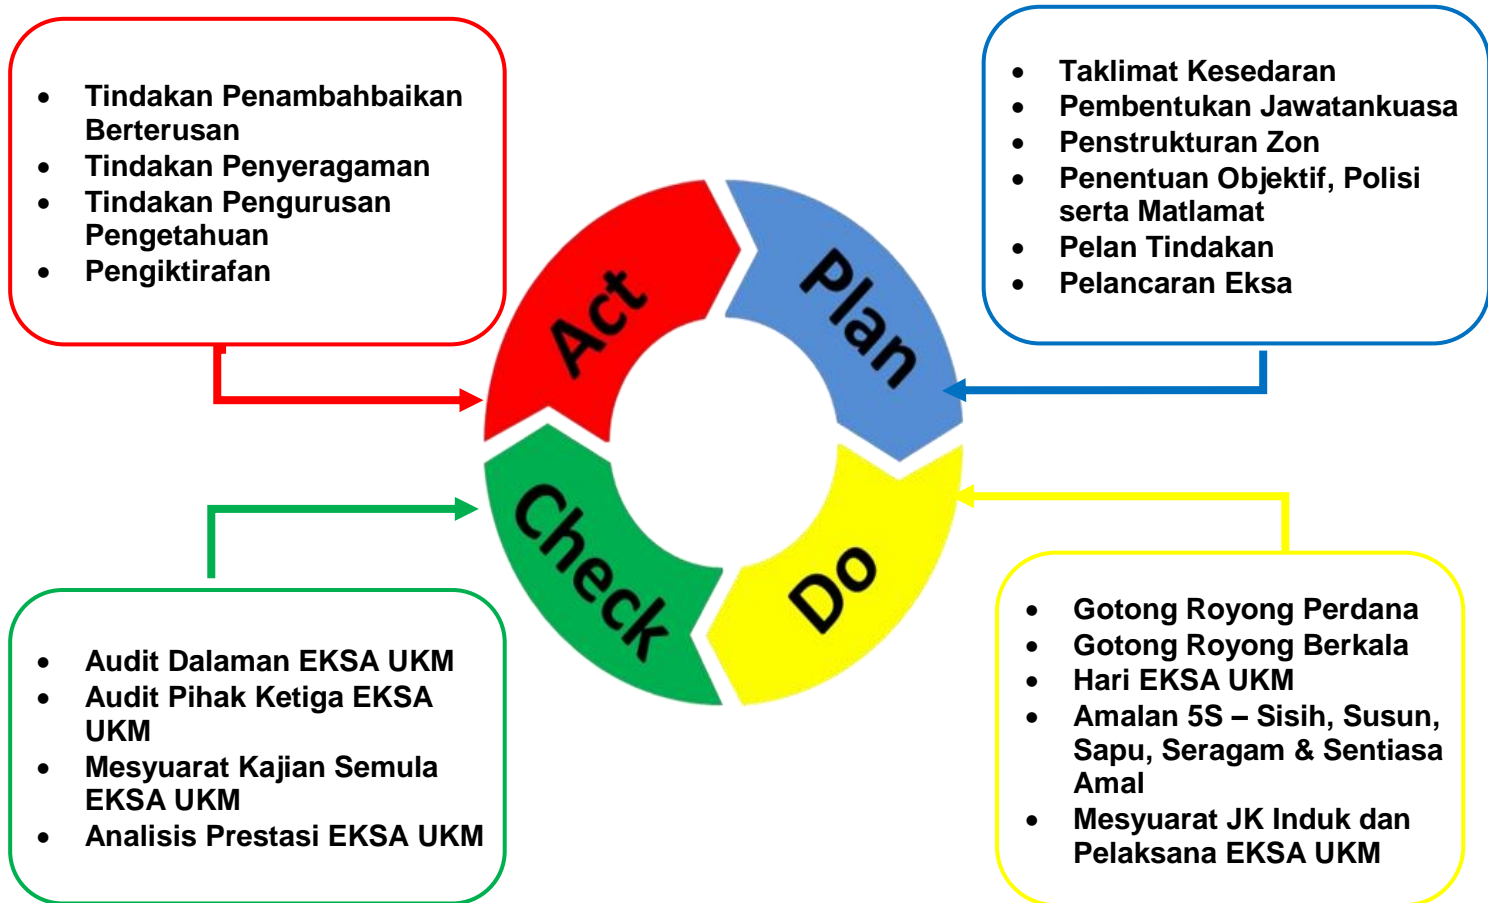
- Tindakan Penambahbaikan Berterusan
- Tindakan Penyeragaman
- Tindakan Pengurusan Pengetahuan
- Pengiktirafan

- Taklimat Kesedaran
- Pembentukan Jawatankuasa
- Penstrukturan Zon
- Penentuan Objektif, Polisi serta Matlamat
- Pelan Tindakan
- Pelancaran Eksa

Act

Plan

Check

Do

- Audit Dalaman EKSA UKM
- Audit Pihak Ketiga EKSA UKM
- Mesyuarat Kajian Semula EKSA UKM
- Analisis Prestasi EKSA UKM

- Gotong Royong Perdana
- Gotong Royong Berkala
- Hari EKSA UKM
- Amalan 5S – Sisih, Susun, Sapu, Seragam & Sentiasa Amal
- Mesyuarat JK Induk dan Pelaksana EKSA UKM